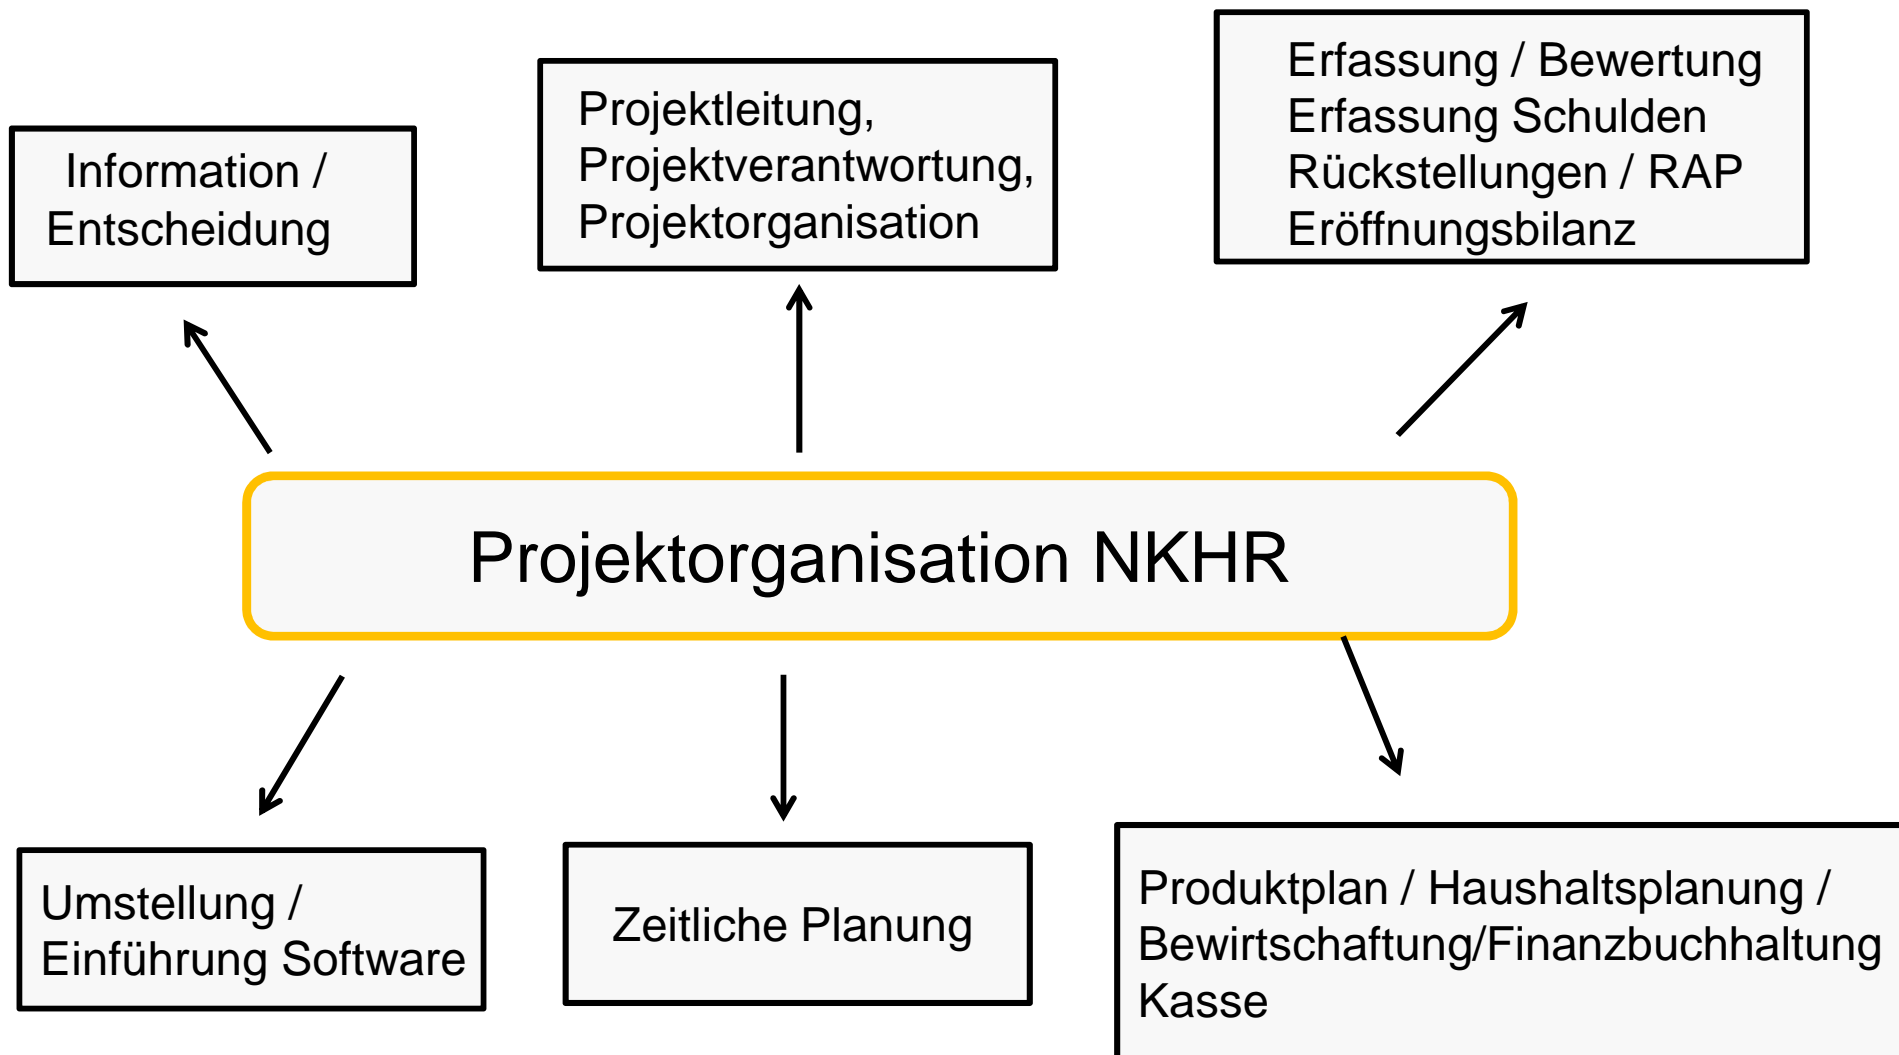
Information / Entscheidung

Projektleitung, Projektverantwortung, Projektorganisation

Erfassung / Bewertung
Erfassung Schulden
Rückstellungen / RAP
Eröffnungsbilanz

Projektorganisation NKHR

Umstellung / Einführung Software

Zeitliche Planung

Produktplan / Haushaltsplanung / Bewirtschaftung/Finanzbuchhaltung Kasse